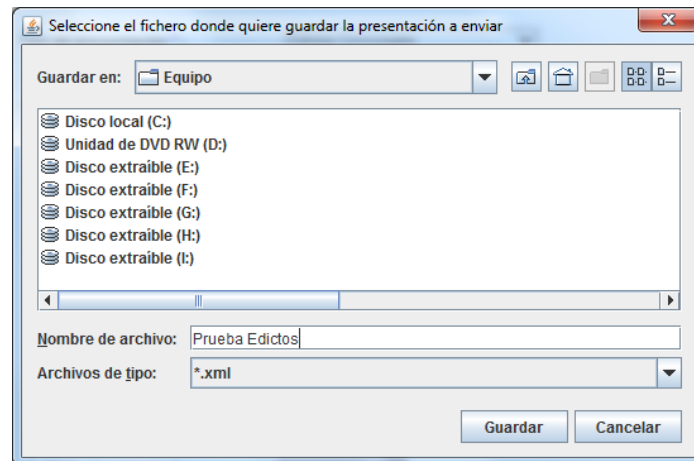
Seleccione el fichero donde quiere guardar la presentación a enviar

Guardar en: Equipo

Disco local (C:)
Unidad de DVD RW (D:)
Disco extraíble (E:)
Disco extraíble (F:)
Disco extraíble (G:)
Disco extraíble (H:)
Disco extraíble (I:)

Nombre de archivo: Prueba Edictos

Archivos de tipo: *.xml

Guardar Cancelar